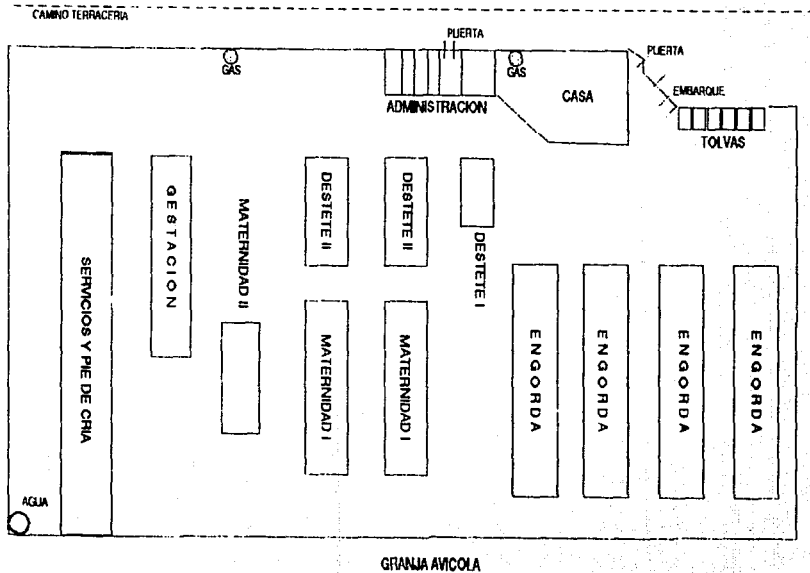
CAMINO TERRACERIA

PUERTA

GAS

GAS

ADMINISTRACION

CASA

PUERTA

EMBARQUE

TOLVAS

SERVICIOS Y PIE DE CRIA

GESTACION

MATERNIDAD II

DESTETE II

DESTETE II

DESTETE I

MATERNIDAD I

MATERNIDAD I

ENGORDA

ENGORDA

ENGORDA

ENGORDA

AGUA

GRANJA AVICOLA